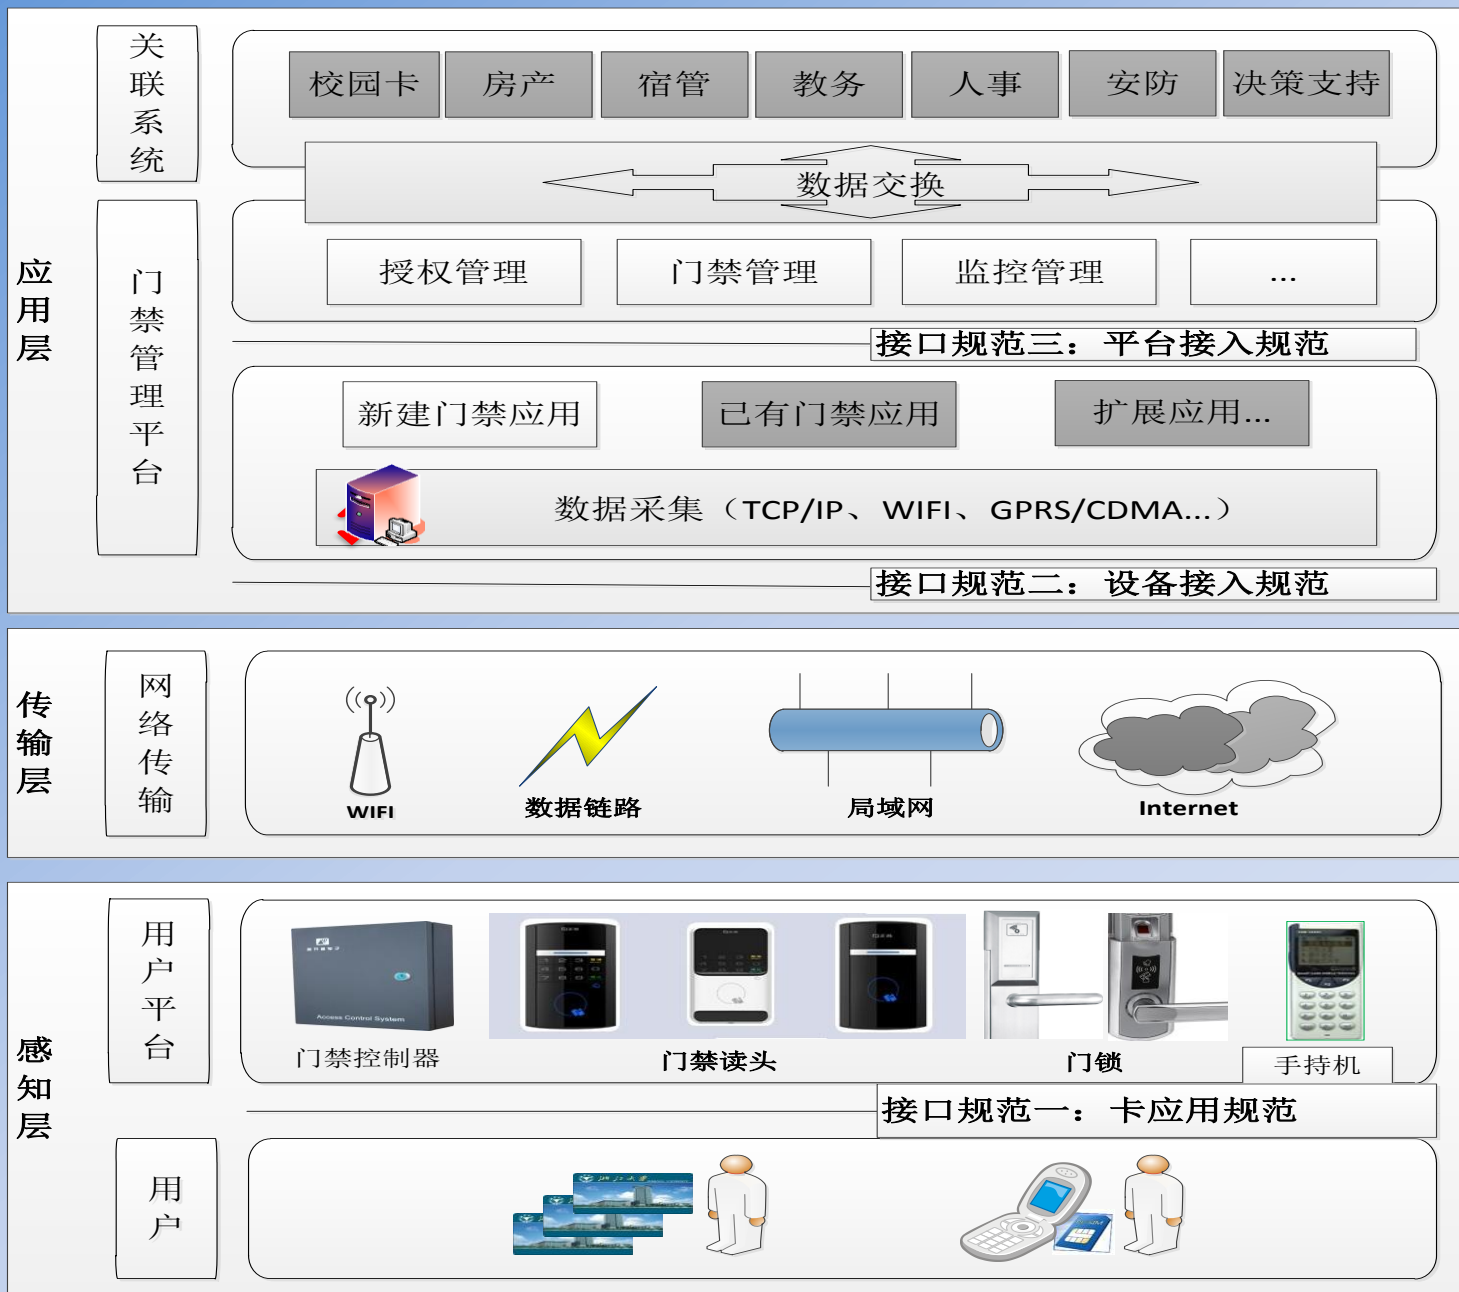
应用层

关联系统

校园卡 | 房产 | 宿管 | 教务 | 人事 | 安防 | 决策支持

数据交换

门禁管理平台

授权管理 | 门禁管理 | 监控管理 | ...

接口规范三：平台接入规范

新建门禁应用 | 已有门禁应用 | 扩展应用...

数据采集（TCP/IP、WIFI、GPRS/CDMA...）

接口规范二：设备接入规范

传输层

网络传输

WIFI | 数据链路 | 局域网 | Internet

感知层

用户平台

Access Control System

门禁控制器 | 门禁读头 | 门锁 | 手持机

接口规范一：卡应用规范

用户